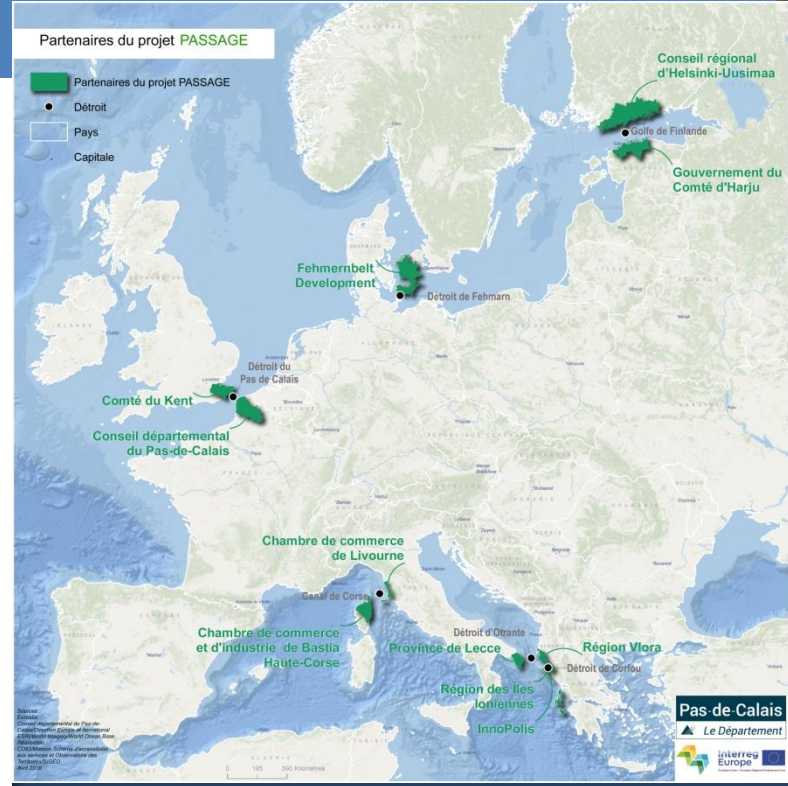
Partenaires du projet PASSAGE

Partenaires du projet PASSAGE
Détroit
Pays
Capitale

Conseil régional d'Helsinki-Uusimaa
Golfe de Finlande
Gouvernement du Comté d'Harju
Fehmernbelt Development
Détroit de Fehmarn
Détroit du Pas de Calais
Comté du Kent
Conseil départemental du Pas-de-Calais
Chambre de commerce de Livourne
Canal de Corse
Chambre de commerce et d'industrie de Bastia Haute-Corse
Détroit d'Otrante
Province de Lecce
Région Vlora
Détroit de Corfou
Région des Iles Ioniennes
InnoPolis

Sources : Eurostat; Conseil départemental du Pas-de-Calais/Direction Europe et International; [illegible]

0 195 390 Kilomètres

Pas-de-Calais
Le Département
Interreg Europe